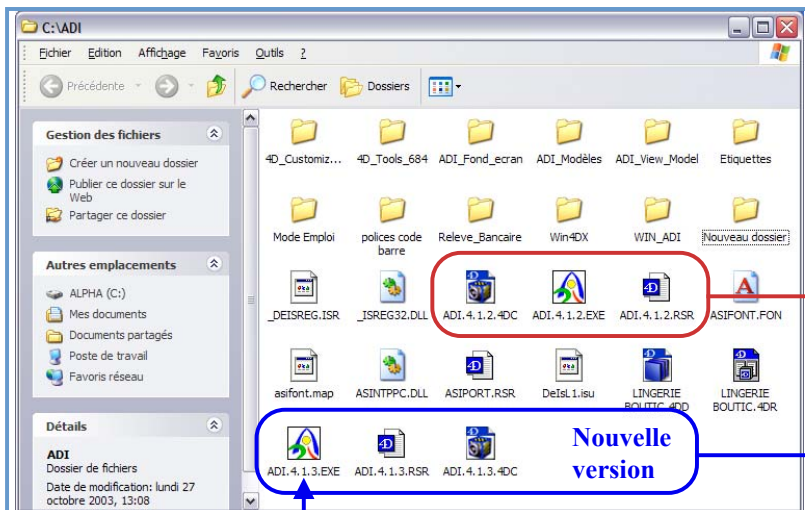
C:\ADI

Fichier Edition Affichage Favoris Outils ?

Précédente Rechercher Dossiers

Gestion des fichiers

Créer un nouveau dossier
Publier ce dossier sur le Web
Partager ce dossier

Autres emplacements

ALPHA (C:)
Mes documents
Documents partagés
Poste de travail
Favoris réseau

Détails

ADI
Dossier de fichiers
Date de modification: lundi 27 octobre 2003, 13:08

4D_Customiz... 4D_Tools_684 ADI_Fond_ecran ADI_Modèles ADI_View_Model Etiquettes

Mode Emploi polices code barre Releve_Bancaire Win4DX WIN_ADI Nouveau dossier

_DEISREG.ISR _ISREG32.DLL ADI.4.1.2.4DC ADI.4.1.2.EXE ADI.4.1.2.RSR ASIFONT.FON

asifont.map ASINTPPC.DLL ASIPORT.RSR DeIsL1.isu LINGERIE BOUTIC.4DD LINGERIE BOUTIC.4DR

ADI.4.1.3.EXE ADI.4.1.3.RSR ADI.4.1.3.4DC

Nouvelle version